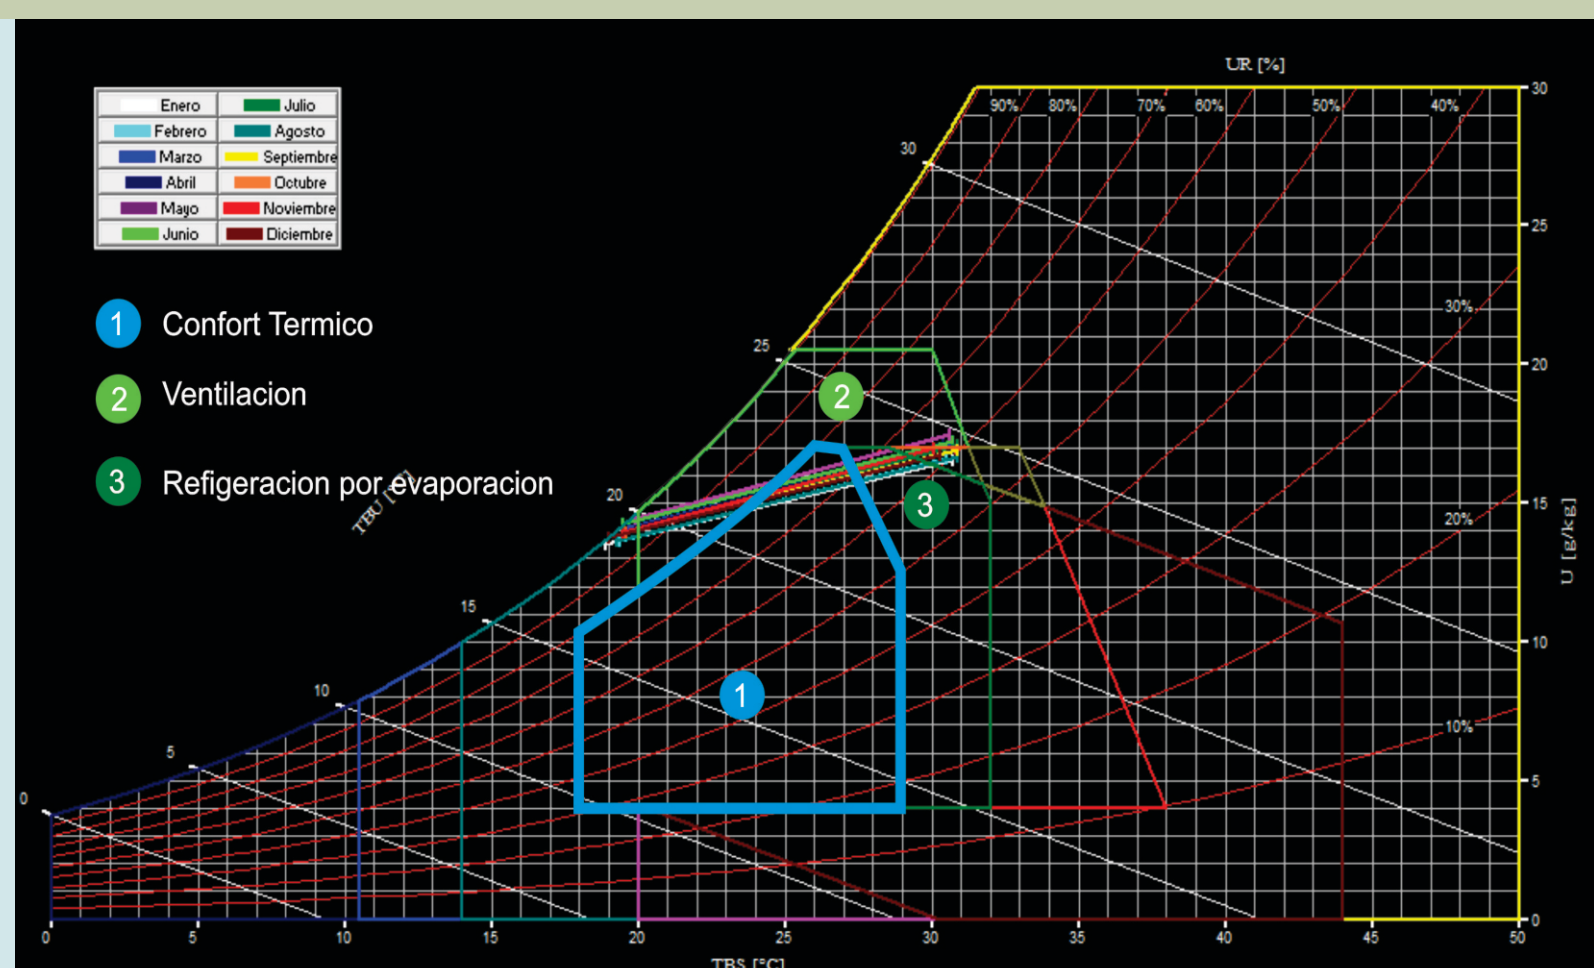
| Enero | Julio |
|---|---|
| Febrero | Agosto |
| Marzo | Septiembre |
| Abril | Octubre |
| Mayo | Noviembre |
| Junio | Diciembre |

1 Confort Termico

2 Ventilacion

3 Refigeracion por evaporacion

UR [%]

90% 80% 70% 60% 50% 40% 30% 20% 10%

TBU [°C]

0 5 10 15 20 25 30

U [g/kg]

30 25 20 15 10 5 0

0 5 10 15 20 25 30 35 40 45 50

TBS [°C]

1 2 3